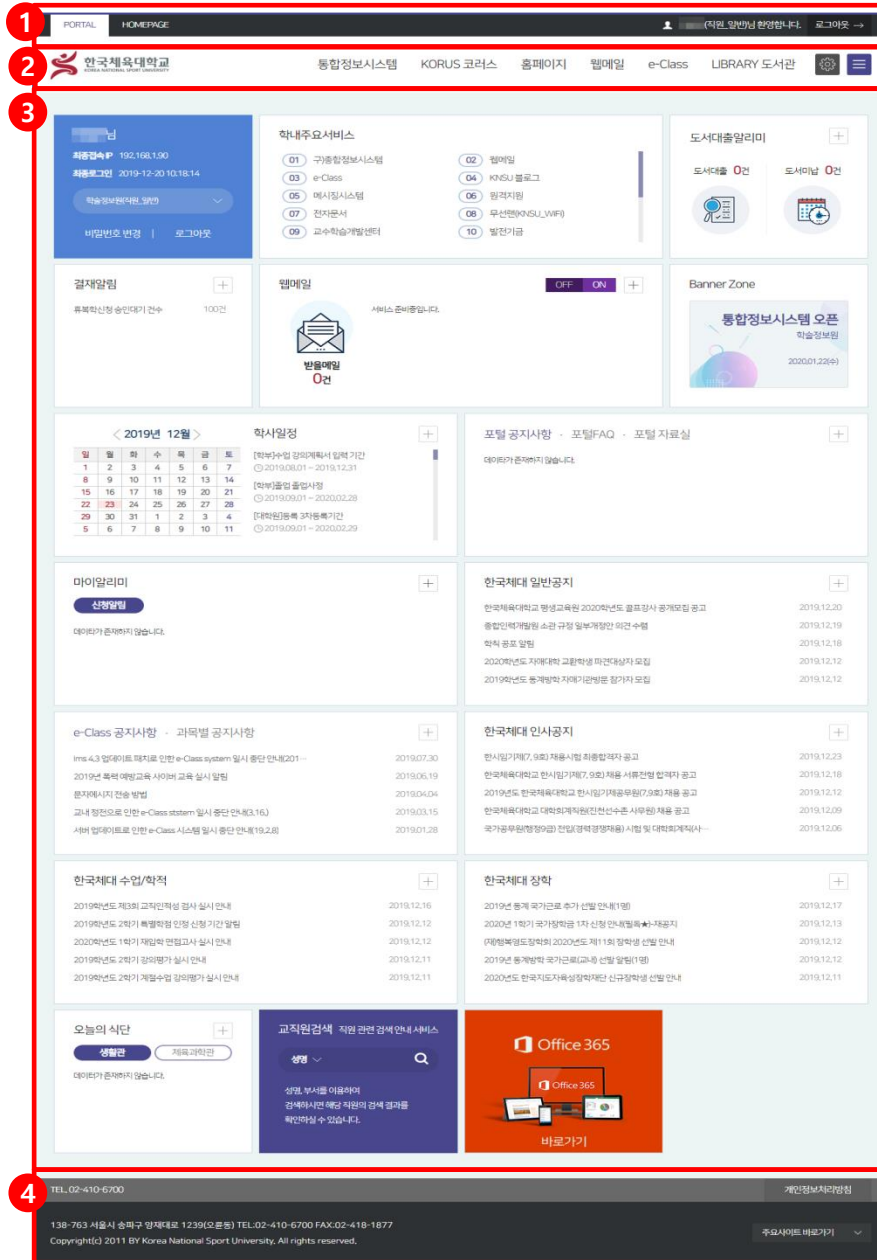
1
PORTAL HOMEPAGE
(직원_일반)님 환영합니다. 로그아웃 →

2
한국체육대학교
KOREA NATIONAL SPORT UNIVERSITY
통합정보시스템 KORUS 코러스 홈페이지 웹메일 e-Class LIBRARY 도서관

3
님
최종접속IP 192.168.1.90
최종로그인 2019-12-20 10:18:14
학술정보원(직원_일반)
비밀번호 변경 | 로그아웃

학내주요서비스
01 구)종합정보시스템
02 웹메일
03 e-Class
04 KNSU 블로그
05 메시징시스템
06 원격지원
07 전자문서
08 무선랜(KNSU_WIFI)
09 교수학습개발센터
10 발전기금

도서대출알리미
도서대출 0건
도서미납 0건

결재알림
휴복학신청 승인대기 건수 100건

웹메일
OFF ON
서비스 준비중입니다.
받은메일
0건

Banner Zone
통합정보시스템 오픈
학술정보원
2020.01.22(수)

< 2019년 12월 >
| 일 | 월 | 화 | 수 | 목 | 금 | 토 |
|---|---|---|---|---|---|---|
| 1 | 2 | 3 | 4 | 5 | 6 | 7 |
| 8 | 9 | 10 | 11 | 12 | 13 | 14 |
| 15 | 16 | 17 | 18 | 19 | 20 | 21 |
| 22 | 23 | 24 | 25 | 26 | 27 | 28 |
| 29 | 30 | 31 | 1 | 2 | 3 | 4 |
| 5 | 6 | 7 | 8 | 9 | 10 | 11 |

학사일정
[학부]수업 강의계획서 입력 기간
2019.08.01 ~ 2019.12.31
[학부]졸업 졸업사정
2019.09.01 ~ 2020.02.28
[대학원]등록 3차등록기간
2019.09.01 ~ 2020.02.29

포털 공지사항 · 포털FAQ · 포털 자료실
데이터가 존재하지 않습니다.

마이알리미
신청알림
데이터가 존재하지 않습니다.

한국체대 일반공지
한국체육대학교 평생교육원 2020학년도 골프강사 공개모집 공고 2019.12.20
종합인력개발원 소관 규정 일부개정안 의견 수렴 2019.12.19
학칙 공포 알림 2019.12.18
2020학년도 자매대학 교환학생 파견대상자 모집 2019.12.12
2019학년도 동계방학 자매기관방문 참가자 모집 2019.12.12

e-Class 공지사항 · 과목별 공지사항
lms 4.3 업데이트 패치로 인한 e-Class system 일시 중단 안내(201··· 2019.07.30
2019년 폭력 예방교육 사이버 교육 실시 알림 2019.06.19
문자메시지 전송 방법 2019.04.04
교내 정전으로 인한 e-Class ststem 일시 중단 안내(3.16.) 2019.03.15
서버 업데이트로 인한 e-Class 시스템 일시 중단 안내(19.2.8) 2019.01.28

한국체대 인사공지
한시임기제(7, 9호) 채용시험 최종합격자 공고 2019.12.23
한국체육대학교 한시임기제(7, 9호) 채용 서류전형 합격자 공고 2019.12.18
2019년도 한국체육대학교 한시임기제공무원(7,9호) 채용 공고 2019.12.12
한국체육대학교 대학회계직원(전산수준 사무원) 채용 공고 2019.12.09
국가공무원(행정9급) 전입(경력경쟁채용) 시험 및 대학회계직(사··· 2019.12.06

한국체대 수업/학적
2019학년도 제3회 교직인적성 검사 실시 안내 2019.12.16
2019학년도 2학기 특별학점 인정 신청 기간 알림 2019.12.12
2020학년도 1학기 재입학 면접고사 실시 안내 2019.12.12
2019학년도 2학기 강의평가 실시 안내 2019.12.11
2019학년도 2학기 계절수업 강의평가 실시 안내 2019.12.11

한국체대 장학
2019년 동계 국가근로 추가 선발 안내(1명) 2019.12.17
2020년 1학기 국가장학금 1차 신청 안내(필독★)-재공지 2019.12.13
(재)행복얼도장학회 2020년도 제11회 장학생 선발 안내 2019.12.12
2019년 동계방학 국가근로(교내) 선발 알림(1명) 2019.12.12
2020년도 한국지도자육성장학재단 신규장학생 선발 안내 2019.12.11

오늘의 식단
생활관 체육과학관
데이터가 존재하지 않습니다.

교직원검색 직원 관련 검색 안내 서비스
성명
성명, 부서를 이용하여 검색하시면 해당 직원의 검색 결과를 확인하실 수 있습니다.

Office 365
Office 365
바로가기

4
TEL. 02-410-6700
개인정보처리방침
138-763 서울시 송파구 양재대로 1239(오륜동) TEL:02-410-6700 FAX:02-418-1877
Copyright(c) 2011 BY Korea National Sport University. All rights reserved.
주요사이트 바로가기